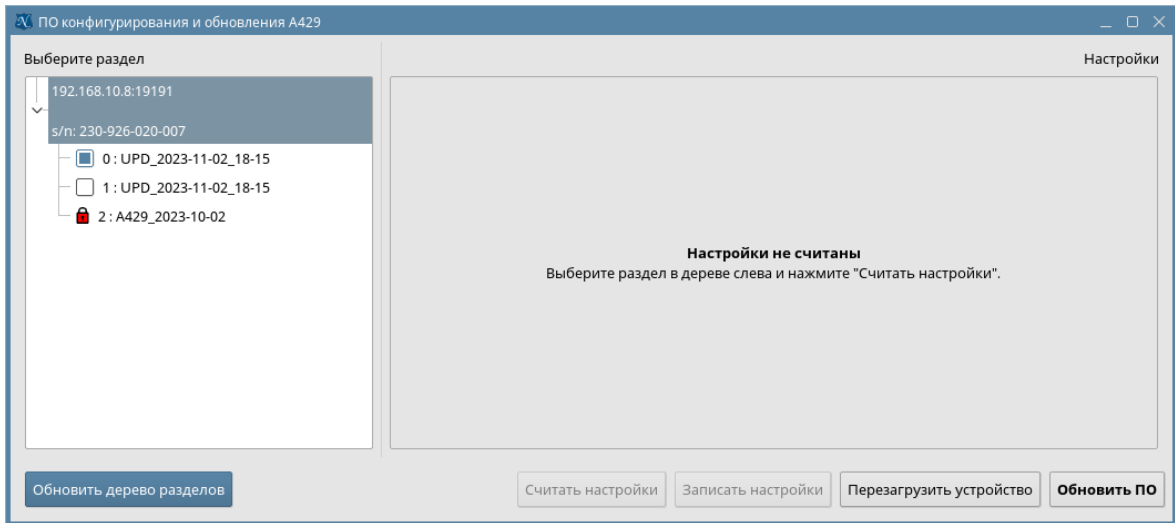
ПО конфигурирования и обновления А429

Выберите раздел

Настройки

192.168.10.8:19191
s/n: 230-926-020-007

0 : UPD_2023-11-02_18-15

1 : UPD_2023-11-02_18-15

2 : A429_2023-10-02

**Настройки не считаны**
Выберите раздел в дереве слева и нажмите "Считать настройки".

Обновить дерево разделов

Считать настройки

Записать настройки

Перезагрузить устройство

Обновить ПО